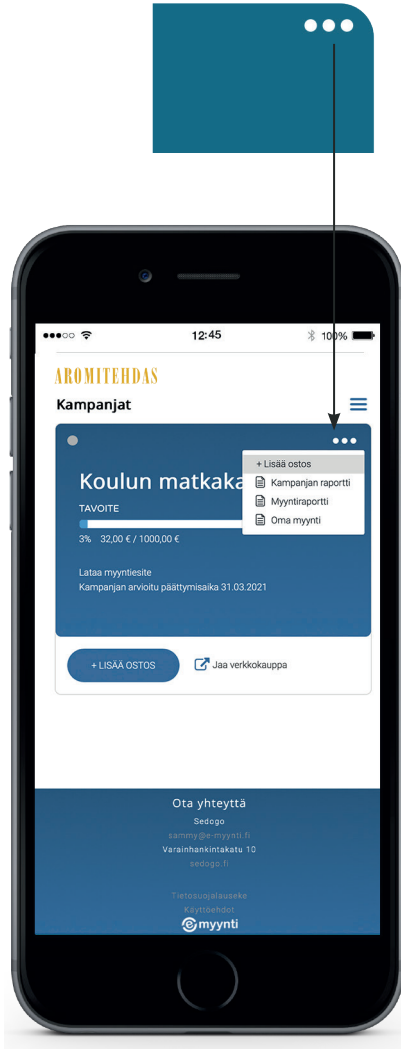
•••

12:45
100%

AROMITEHDAS

Kampanjat

Koulun matkaka

TAVOITE

3% 32,00 € / 1000,00 €

+ Lisää ostos
Kampanjan raportti
Myyntiraportti
Oma myynti

Lataa myyntiesite
Kampanjan arvioitu päättymisaika 31.03.2021

+ LISÄÄ OSTOS
Jaa verkkokauppa

Ota yhteyttä
Sedogo
sammy@e-myynti.fi
Varainhankintakatu 10
sedogo.fi

Tietosuojalauseke
Käyttöehdot
myynti